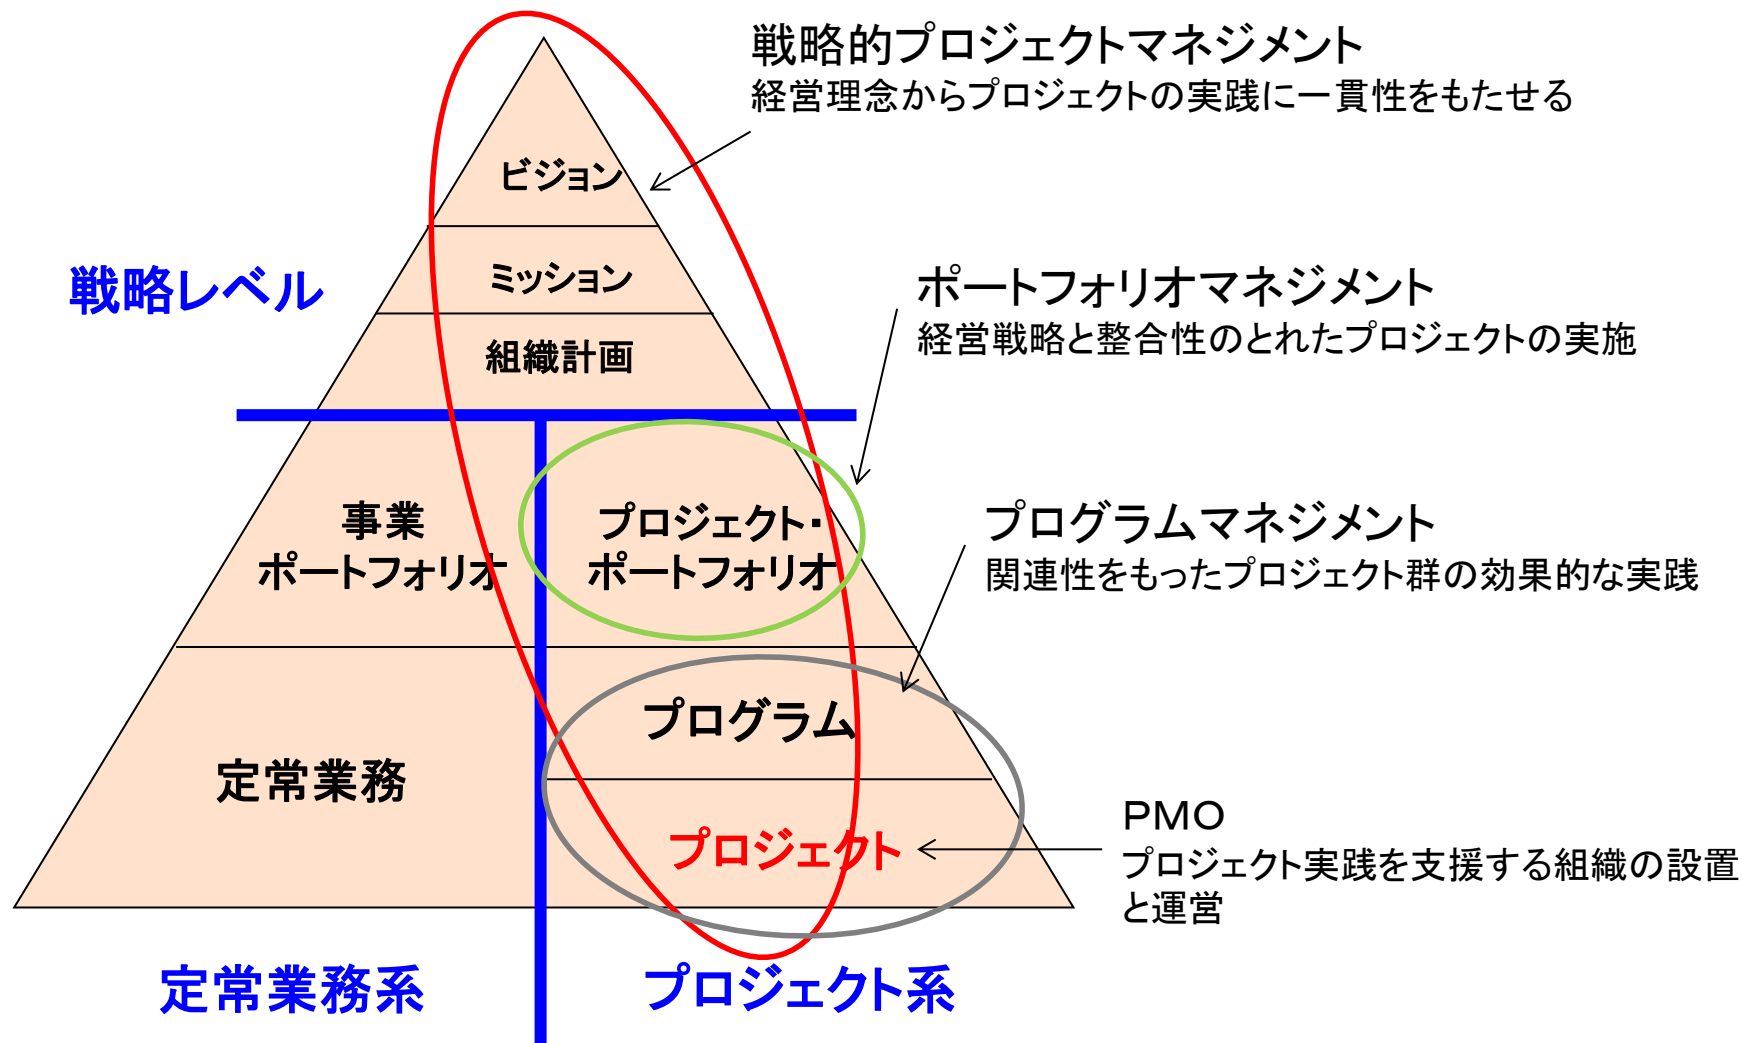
戦略的プロジェクトマネジメント
経営理念からプロジェクトの実践に一貫性をもたせる

ビジョン

ミッション

戦略レベル

組織計画

ポートフォリオマネジメント
経営戦略と整合性のとれたプロジェクトの実施

事業
ポートフォリオ

プロジェクト・
ポートフォリオ

プログラムマネジメント
関連性をもったプロジェクト群の効果的な実践

プログラム

定常業務

プロジェクト

PMO
プロジェクト実践を支援する組織の設置と運営

定常業務系

プロジェクト系